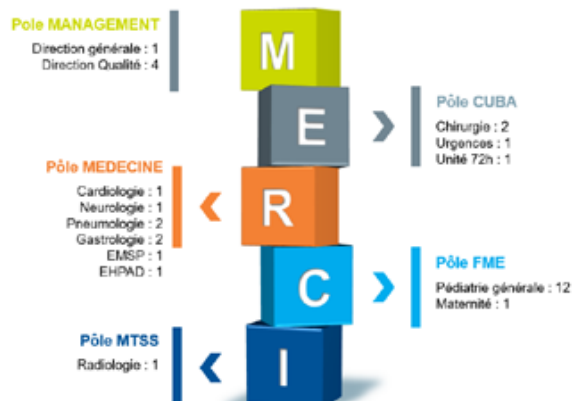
Pôle MANAGEMENT
Direction générale : 1
Direction Qualité : 4

M

E

Pôle CUBA
Chirurgie : 2
Urgences : 1
Unité 72h : 1

Pôle MEDECINE
Cardiologie : 1
Neurologie : 1
Pneumologie : 2
Gastrologie : 2
EMSP : 1
EHPAD : 1

R

C

Pôle FME
Pédiatrie générale : 12
Maternité : 1

Pôle MTSS
Radiologie : 1

I